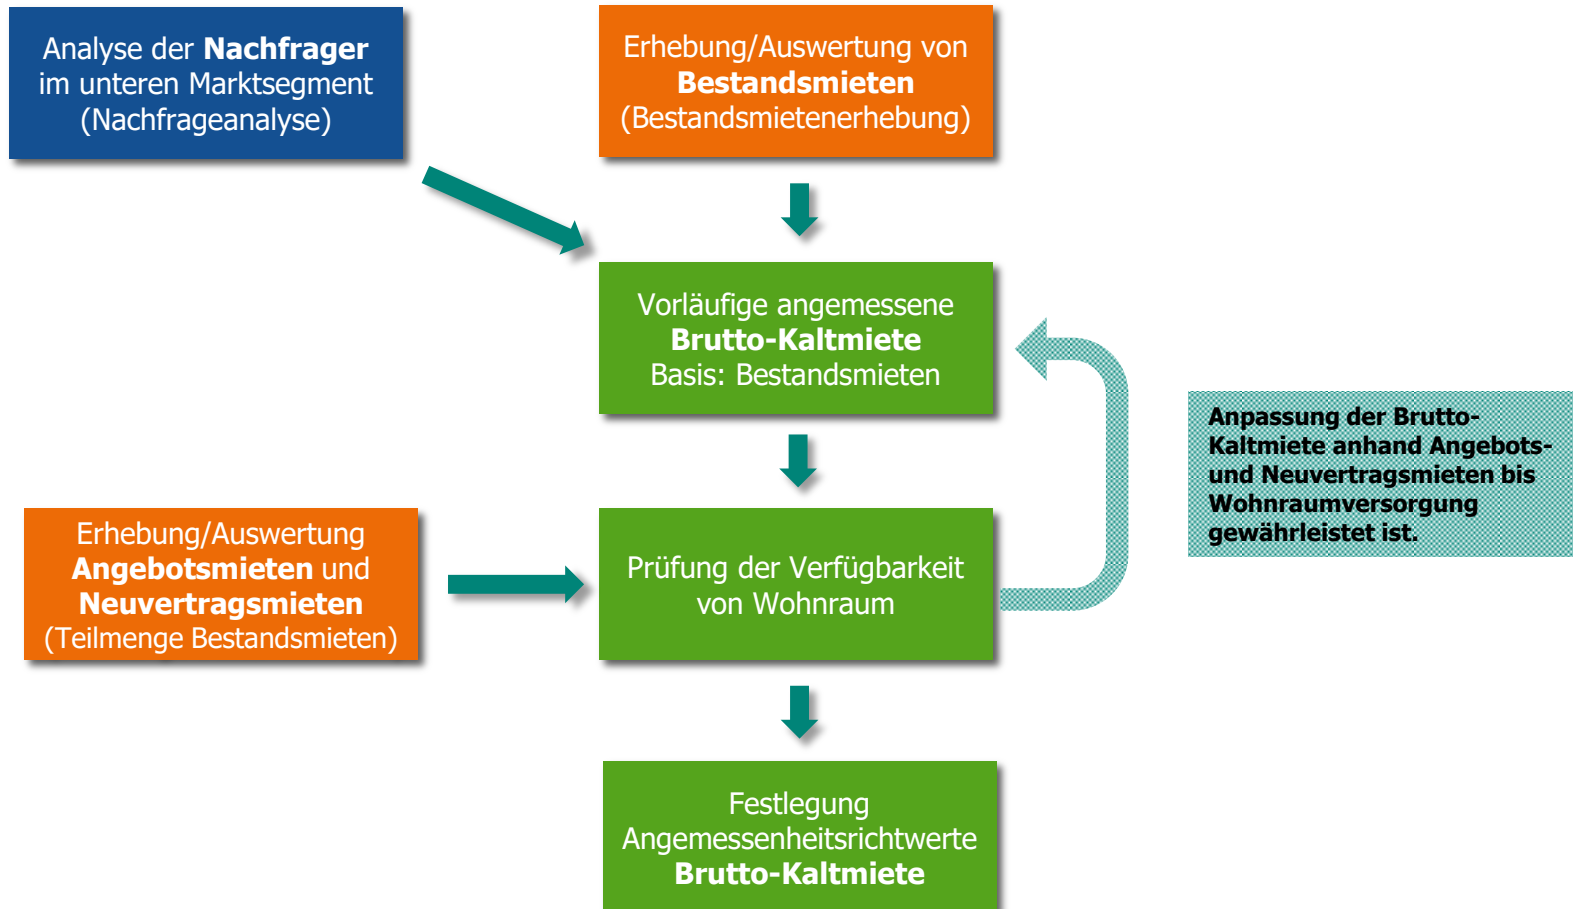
Analyse der Nachfrager im unteren Marktsegment (Nachfrageanalyse)

Erhebung/Auswertung von Bestandsmieten (Bestandsmietenerhebung)

Vorläufige angemessene Brutto-Kaltmiete Basis: Bestandsmieten

Anpassung der Brutto-Kaltmiete anhand Angebots- und Neuvertragsmieten bis Wohnraumversorgung gewährleistet ist.

Erhebung/Auswertung Angebotsmieten und Neuvertragsmieten (Teilmenge Bestandsmieten)

Prüfung der Verfügbarkeit von Wohnraum

Festlegung Angemessenheitsrichtwerte Brutto-Kaltmiete